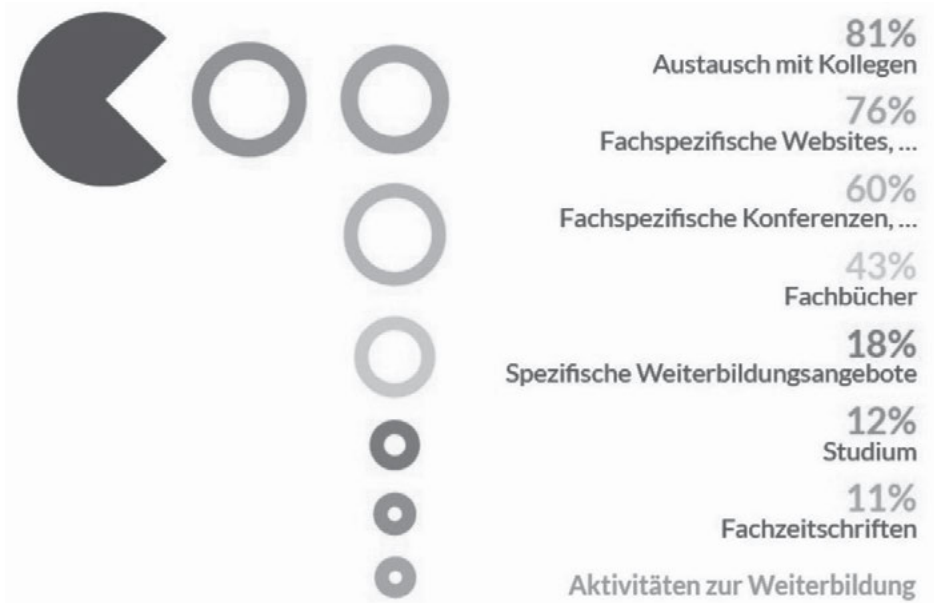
81%
Austausch mit Kollegen

76%
Fachspezifische Websites, …

60%
Fachspezifische Konferenzen, …

43%
Fachbücher

18%
Spezifische Weiterbildungsangebote

12%
Studium

11%
Fachzeitschriften

Aktivitäten zur Weiterbildung